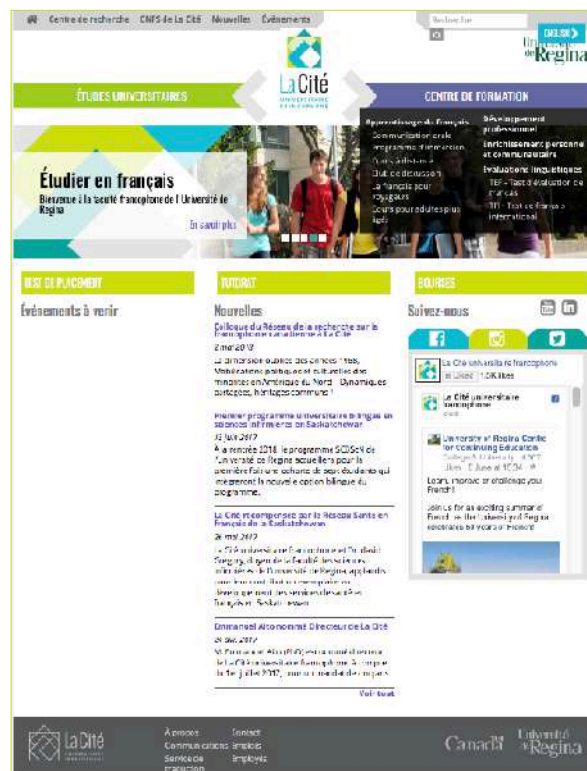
Centre de recherche CNFS de La Cité Nouvelles Événements

Rechercher

ENGLISH

Université de Regina

La Cité

ÉTUDES UNIVERSITAIRES

CENTRE DE FORMATION

Apprentissage du français
Communication orale
Programme d'immersion
Cours à distance
Club de discussion
Le français pour voyageurs
Cours pour adultes plus âgés

Développement professionnel

Enrichissement personnel et communautaire

Évaluations linguistiques
TEF - Test d'évaluation de français
TEFI - Test de français international

Étudier en français

Bienvenue à la Cité, le centre francophone de l'Université de Regina

En savoir plus

TEST DE PLACEMENT

Événements à venir

TUTORAT

Nouvelles

Colloque du Réseau de la recherche sur la francophonie canadienne à La Cité
2 mai 2018
La dimension oubliée des sciences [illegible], Mobilisations politiques et culturelles des minorités en Amérique du Nord : Dynamiques partagées, héritages communs ?

Premier programme universitaire bilingue en sciences infirmières en Saskatchewan
15 juin 2017
À la rentrée 2018, le programme SCBScN de l'Université de Regina accueillera pour la première fois une cohorte de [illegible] étudiants qui intégreront la nouvelle option bilingue du programme.

La Cité récompensée par le Réseau Santé en français de la Saskatchewan
26 mai 2017
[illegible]

Emmanuel Aito nommé Directeur de La Cité
24 mai 2017
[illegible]

Voir tout

BOURSES

Suivez-nous

La Cité universitaire francophone
1,0K likes

La Cité universitaire francophone

University of Regina Centre for Continuing Education
Likes · 6 June at 10:04
Learn, improve or challenge your French!
Join us for an exciting summer of French with the University of Regina celebrates 50 years of French!

La Cité

À propos
Communications
Service de traduction

Contact
Emplois
Employés

Canada

Université de Regina